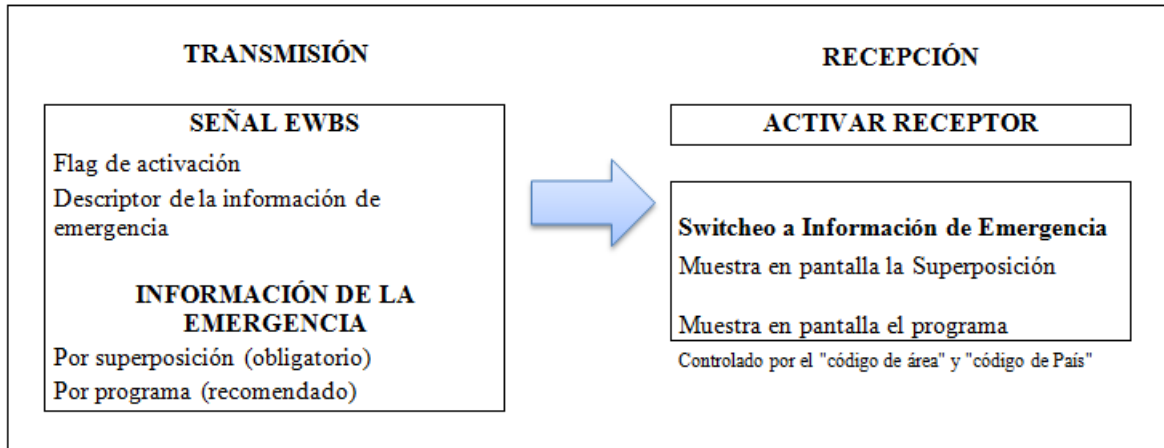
TRANSMISIÓN

SEÑAL EWBS

Flag de activación

Descriptor de la información de emergencia

INFORMACIÓN DE LA EMERGENCIA

Por superposición (obligatorio)

Por programa (recomendado)

RECEPCIÓN

ACTIVAR RECEPTOR

Switcheo a Información de Emergencia

Muestra en pantalla la Superposición

Muestra en pantalla el programa

Controlado por el "código de área" y "código de País"